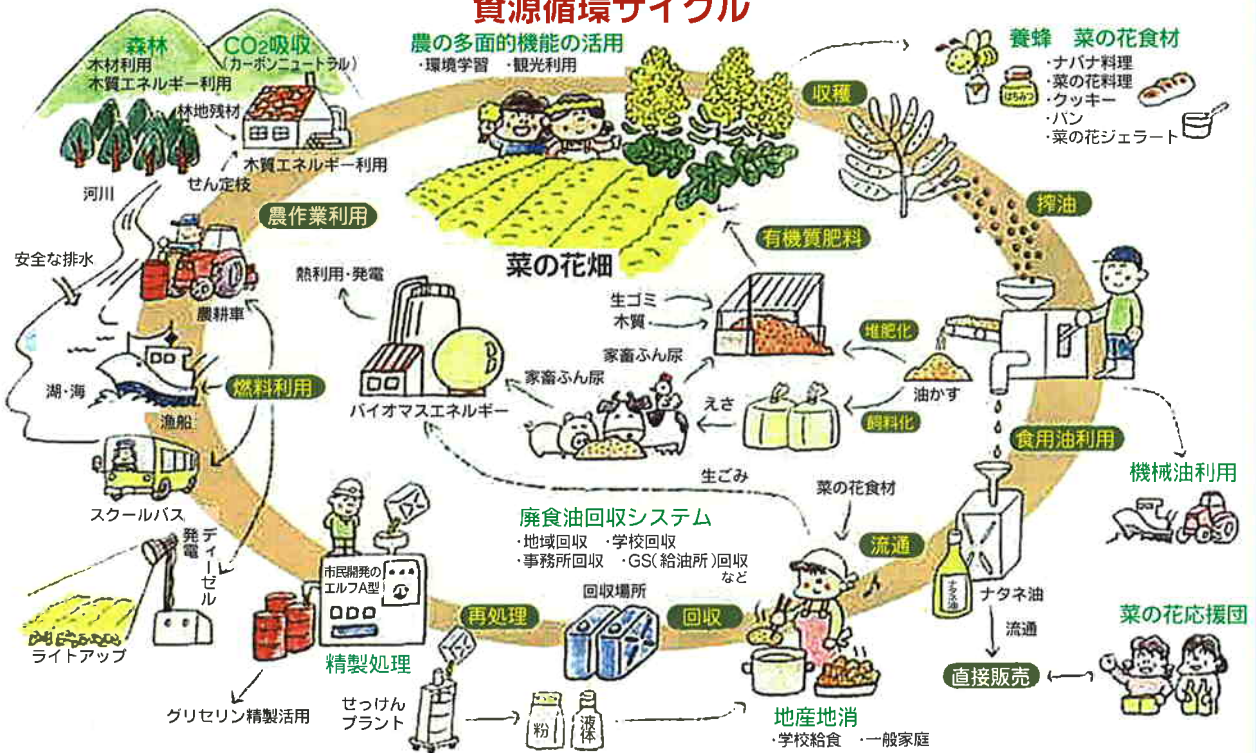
資源循環サイクル

森林
木材利用
木質エネルギー利用

$CO_2$吸収
(カーボンニュートラル)

林地残材
木質エネルギー利用
せん定枝
河川

農の多面的機能の活用
・環境学習　・観光利用

収穫

養蜂　菜の花食材
・ナバナ料理
・菜の花料理
・クッキー
・パン
・菜の花ジェラート
はちみつ

搾油

農作業利用

安全な排水

農耕車

菜の花畑

有機質肥料

熱利用・発電

生ゴミ
木質

堆肥化

家畜ふん尿
家畜ふん尿

湖・海

漁船

燃料利用

バイオマスエネルギー

えさ

油かす

飼料化

食用油利用

機械油利用

生ごみ

スクールバス

菜の花食材

ディーゼル
発電

廃食油回収システム
・地域回収　・学校回収
・事務所回収　・GS(給油所)回収
など

流通

市民開発の
エルフA型

ナタネ油
ナタネ油

流通

菜の花応援団

ライトアップ

再処理

回収場所

回収

直接販売

精製処理

グリセリン精製活用

せっけん
プラント

粉
液体

地産地消
・学校給食　・一般家庭